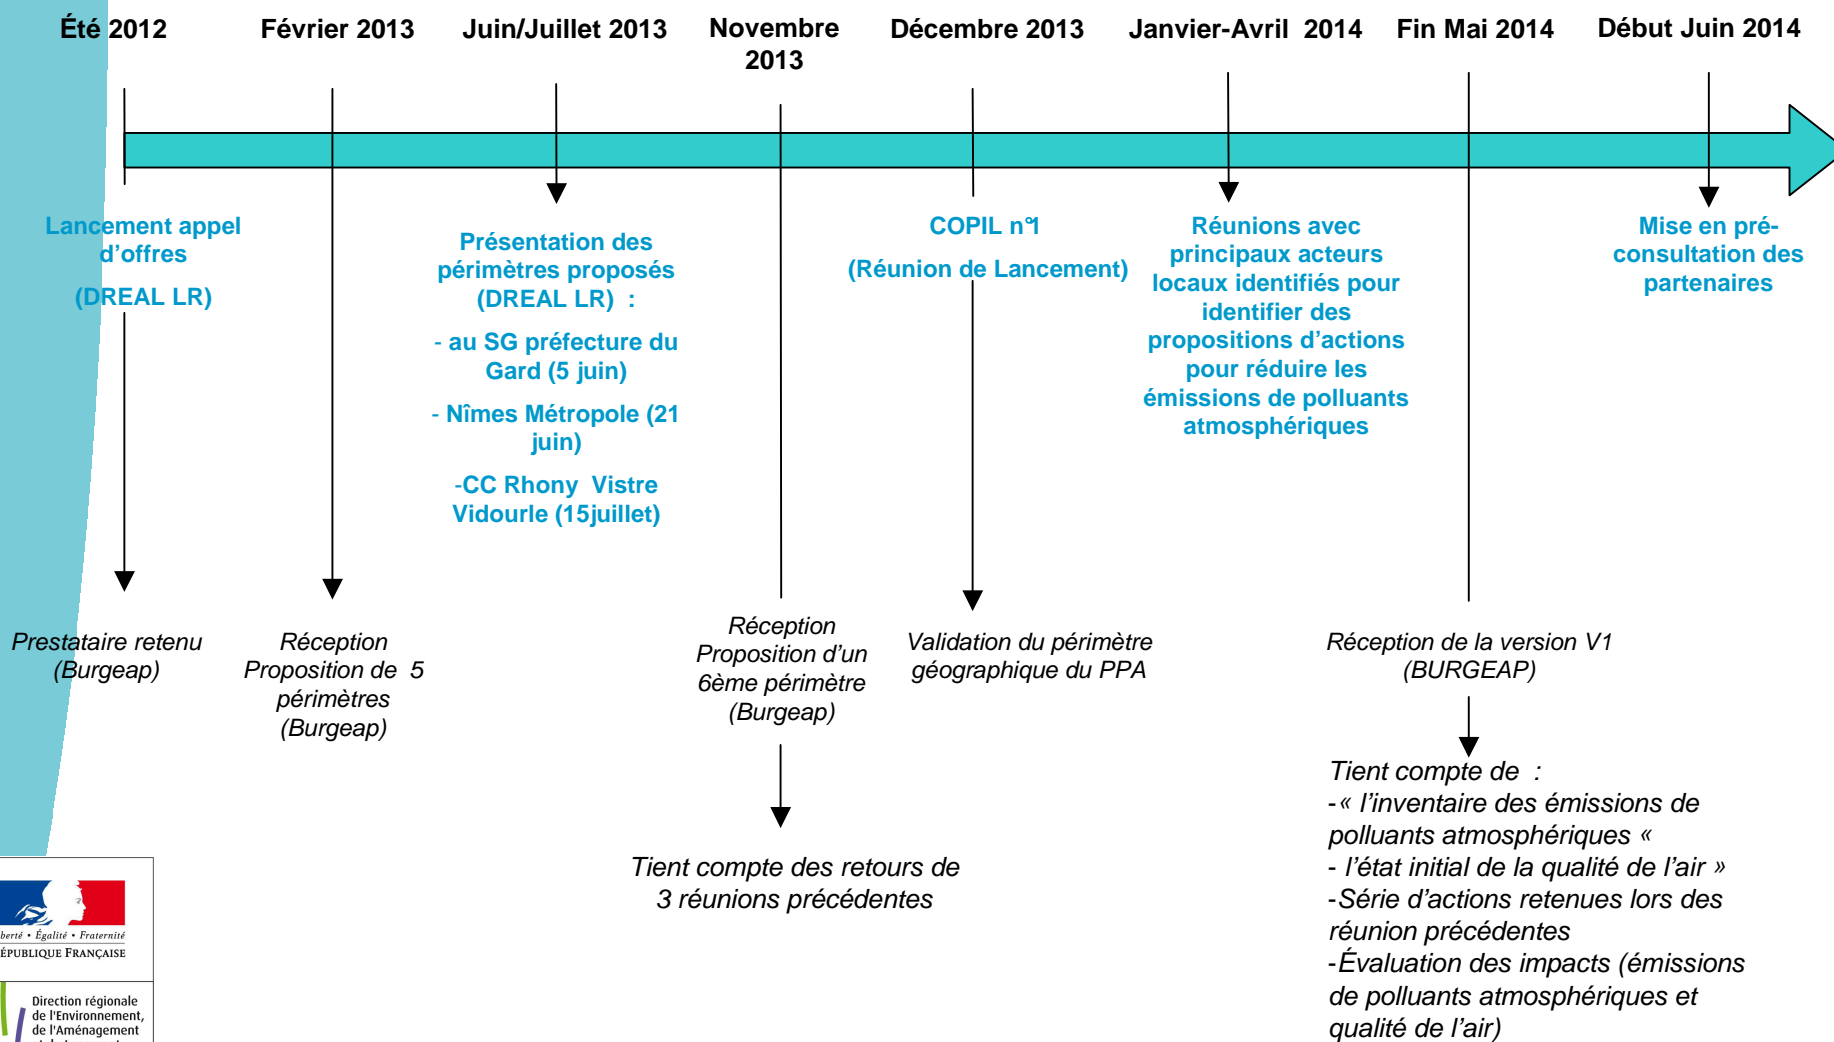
Été 2012

Février 2013

Juin/Juillet 2013

Novembre 2013

Décembre 2013

Janvier-Avril 2014

Fin Mai 2014

Début Juin 2014

Lancement appel d'offres

(DREAL LR)

Présentation des périmètres proposés (DREAL LR) :

- au SG préfecture du Gard (5 juin)

- Nîmes Métropole (21 juin)

-CC Rhony Vistre Vidourle (15juillet)

COPIL n°1

(Réunion de Lancement)

Réunions avec principaux acteurs locaux identifiés pour identifier des propositions d'actions pour réduire les émissions de polluants atmosphériques

Mise en pré-consultation des partenaires

Prestataire retenu (Burgeap)

Réception Proposition de 5 périmètres (Burgeap)

Réception Proposition d'un 6ème périmètre (Burgeap)

Validation du périmètre géographique du PPA

Réception de la version V1 (BURGEAP)

Tient compte des retours de 3 réunions précédentes

Tient compte de :
-« l'inventaire des émissions de polluants atmosphériques «
- l'état initial de la qualité de l'air »
-Série d'actions retenues lors des réunion précédentes
-Évaluation des impacts (émissions de polluants atmosphériques et qualité de l'air)

berté • Égalité • Fraternité
ÉPUBLIQUE FRANÇAISE

Direction régionale de l'Environnement, de l'Aménagement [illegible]